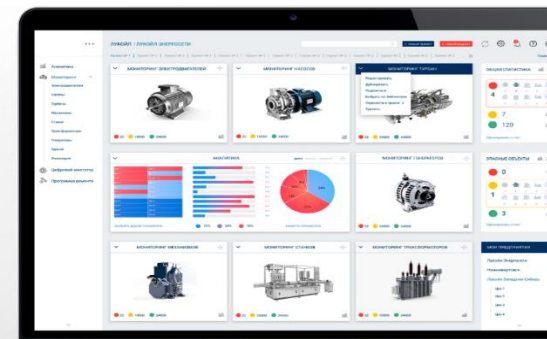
ЛУКОЙЛ : ЛУКОЙЛ ЭНЕРГОСЕТИ

МОНИТОРИНГ ЭЛЕКТРОДВИГАТЕЛЕЙ

МОНИТОРИНГ НАСОСОВ

МОНИТОРИНГ ТУРБИН

ОБЩАЯ СТАТИСТИКА

7

120

АНАЛИТИКА

МОНИТОРИНГ ГЕНЕРАТОРОВ

ОПАСНЫЕ ОБЪЕКТЫ

0

3

МОНИТОРИНГ МЕХАНИЗМОВ

МОНИТОРИНГ СТАНКОВ

МОНИТОРИНГ ТРАНСФОРМАТОРОВ

Аналитика

Мониторинг

Цифровой двойник

Программа развития